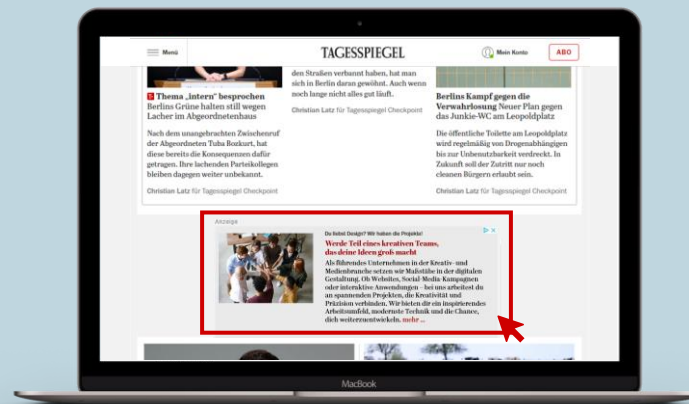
Menü

TAGESSPIEGEL

Mein Konto

ABO

Thema „intern" besprochen

Berlins Grüne halten still wegen Lacher im Abgeordnetenhaus

Nach dem unangebrachten Zwischenruf der Abgeordneten Tuba Bozkurt, hat diese bereits die Konsequenzen dafür getragen. Ihre lachenden Parteikollegen bleiben dagegen weiter unbekannt.

Christian Latz für Tagesspiegel Checkpoint

den Straßen verbannt haben, hat man sich in Berlin daran gewöhnt. Auch wenn noch lange nicht alles gut läuft.

Christian Latz für Tagesspiegel Checkpoint

Berlins Kampf gegen die Verwahrlosung Neuer Plan gegen das Junkie-WC am Leopoldplatz

Die öffentliche Toilette am Leopoldplatz wird regelmäßig von Drogenabhängigen bis zur Unbenutzbarkeit verdreckt. In Zukunft soll der Zutritt nur noch cleanen Bürgern erlaubt sein.

Christian Latz für Tagesspiegel Checkpoint

Anzeige

Du liebst Design? Wir haben die Projekte!

Werde Teil eines kreativen Teams, das deine Ideen groß macht

Als führendes Unternehmen in der Kreativ- und Medienbranche setzen wir Maßstäbe in der digitalen Gestaltung. Ob Websites, Social-Media-Kampagnen oder interaktive Anwendungen - bei uns arbeitest du an spannenden Projekten, die Kreativität und Präzision verbinden. Wir bieten dir ein inspirierendes Arbeitsumfeld, moderne Technik und die Chance, dich weiterzuentwickeln. mehr ...

MacBook